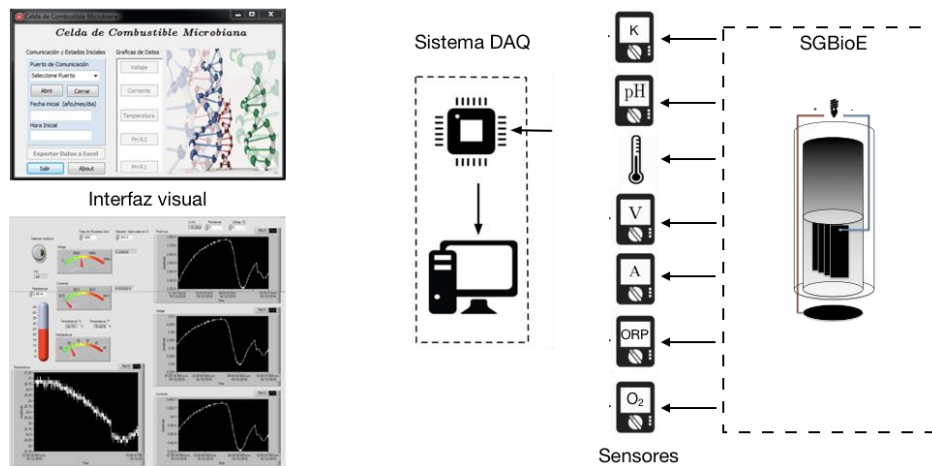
Celda de Combustible Microbiana

Celda de Combustible Microbiana

Comunicación y Estados Iniciales

Puerto de Comunicación

Seleccione Puerto

Abrir

Cerrar

Fecha inicial (año/mes/día)

Hora Inicial

Exportar Datos a Excel

Salir

About

Graficas de Datos

Voltaje

Corriente

Temperatura

PH/S2

PH/S1

Interfaz visual

Sistema DAQ

K

pH

V

A

ORP

$O_2$

Sensores

SGBioE